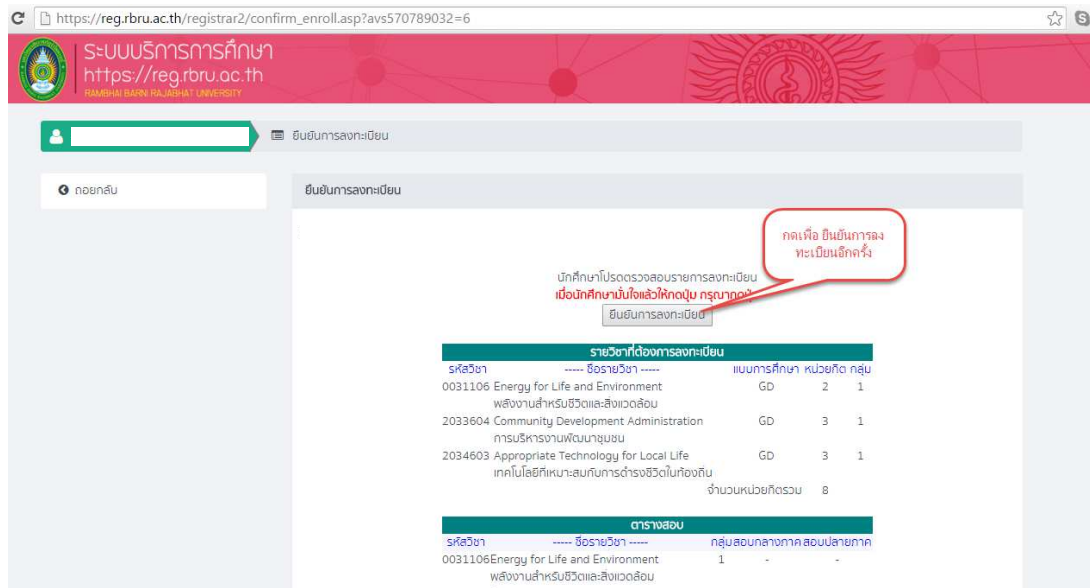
https://reg.rbru.ac.th/registrar2/confirm_enroll.asp?avs570789032=6

ระบบบริการการศึกษา
https://reg.rbru.ac.th
RAMBHAI BARNI RAJABHAT UNIVERSITY

ยืนยันการลงทะเบียน

ถอยกลับ

ยืนยันการลงทะเบียน

กดเพื่อ ยืนยันการลงทะเบียนอีกครั้ง

นักศึกษาโปรดตรวจสอบรายการลงทะเบียน
เมื่อนักศึกษามั่นใจแล้วให้กดปุ่ม กรุณากด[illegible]

ยืนยันการลงทะเบียน

รายวิชาที่ต้องการลงทะเบียน

| รหัสวิชา | ----- ชื่อรายวิชา ----- | แบบการศึกษา | หน่วยกิต | กลุ่ม |
|---|---|---|---|---|
| 0031106 | Energy for Life and Environment พลังงานสำหรับชีวิตและสิ่งแวดล้อม | GD | 2 | 1 |
| 2033604 | Community Development Administration การบริหารงานพัฒนาชุมชน | GD | 3 | 1 |
| 2034603 | Appropriate Technology for Local Life เทคโนโลยีที่เหมาะสมกับการดำรงชีวิตในท้องถิ่น | GD | 3 | 1 |
| | จำนวนหน่วยกิตรวม | | 8 | |

ตารางสอบ

| รหัสวิชา | ----- ชื่อรายวิชา ----- | กลุ่ม | สอบกลางภาค | สอบปลายภาค |
|---|---|---|---|---|
| 0031106 | Energy for Life and Environment พลังงานสำหรับชีวิตและสิ่งแวดล้อม | 1 | - | - |